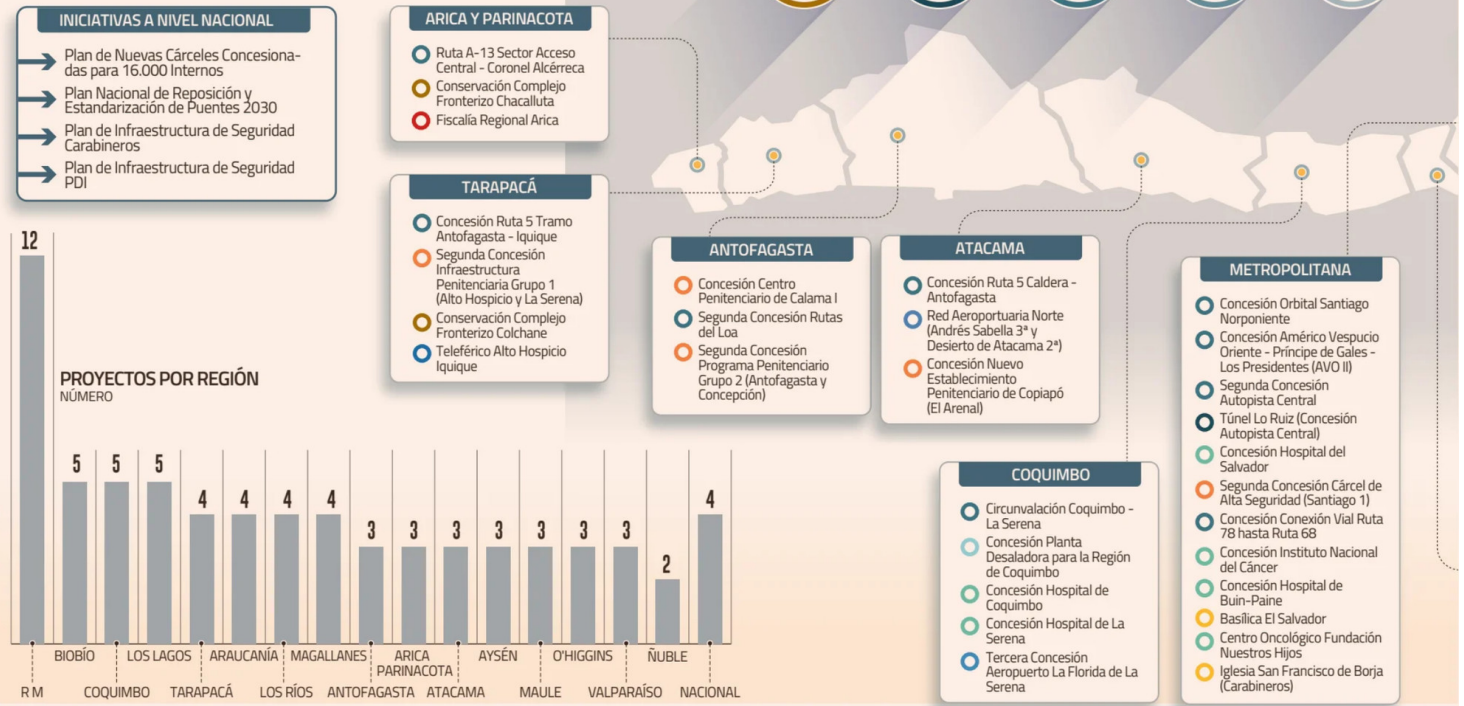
INICIATIVAS A NIVEL NACIONAL

Plan de Nuevas Cárceles Concesionadas para 16.000 Internos

Plan Nacional de Reposición y Estandarización de Puentes 2030

Plan de Infraestructura de Seguridad Carabineros

Plan de Infraestructura de Seguridad PDI

ARICA Y PARINACOTA

Ruta A-13 Sector Acceso Central - Coronel Alcérreca

Conservación Complejo Fronterizo Chacalluta

Fiscalía Regional Arica

TARAPACÁ

Concesión Ruta 5 Tramo Antofagasta - Iquique

Segunda Concesión Infraestructura Penitenciaria Grupo 1 (Alto Hospicio y La Serena)

Conservación Complejo Fronterizo Colchane

Teleférico Alto Hospicio Iquique

ANTOFAGASTA

Concesión Centro Penitenciario de Calama I

Segunda Concesión Rutas del Loa

Segunda Concesión Programa Penitenciario Grupo 2 (Antofagasta y Concepción)

ATACAMA

Concesión Ruta 5 Caldera - Antofagasta

Red Aeroportuaria Norte (Andrés Sabella 3ª y Desierto de Atacama 2ª)

Concesión Nuevo Establecimiento Penitenciario de Copiapó (El Arenal)

COQUIMBO

Circunvalación Coquimbo - La Serena

Concesión Planta Desaladora para la Región de Coquimbo

Concesión Hospital de Coquimbo

Concesión Hospital de La Serena

Tercera Concesión Aeropuerto La Florida de La Serena

METROPOLITANA

Concesión Orbital Santiago Norponiente

Concesión Américo Vespucio Oriente - Príncipe de Gales - Los Presidentes (AVO II)

Segunda Concesión Autopista Central

Túnel Lo Ruiz (Concesión Autopista Central)

Concesión Hospital del Salvador

Segunda Concesión Cárcel de Alta Seguridad (Santiago 1)

Concesión Conexión Vial Ruta 78 hasta Ruta 68

Concesión Instituto Nacional del Cáncer

Concesión Hospital de Buin-Paine

Basílica El Salvador

Centro Oncológico Fundación Nuestros Hijos

Iglesia San Francisco de Borja (Carabineros)

PROYECTOS POR REGIÓN
NÚMERO

| R M | BIOBÍO | COQUIMBO | LOS LAGOS | TARAPACÁ | ARAUCANÍA | LOS RÍOS | MAGALLANES | ANTOFAGASTA | ARICA PARINACOTA | ATACAMA | AYSÉN | MAULE | O'HIGGINS | VALPARAÍSO | ÑUBLE | NACIONAL |
|---|---|---|---|---|---|---|---|---|---|---|---|---|---|---|---|---|
| 12 | 5 | 5 | 5 | 4 | 4 | 4 | 4 | 3 | 3 | 3 | 3 | 3 | 3 | 3 | 2 | 4 |